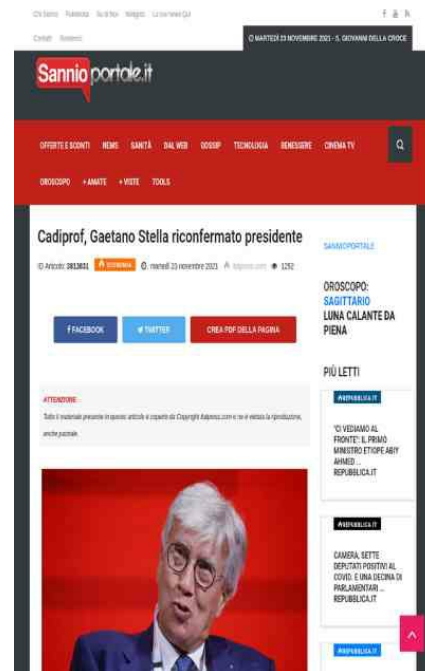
Chi Siamo Pubblicità Sul Sito Widgets La tua News Qui

Contatti Redazioni

MARTEDÌ 23 NOVEMBRE 2021 - S. GIOVANNI DELLA CROCE

Sannioportale.it

OFFERTE E SCONTI NEWS SANITÀ DAL WEB GOSSIP TECNOLOGIA BENESSERE CINEMA TV

OROSCOPO + AMATE + VISTE TOOLS

Cadiprof, Gaetano Stella riconfermato presidente

Articolo: 3813831 ECONOMIA martedì 23 novembre 2021 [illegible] 1252

f FACEBOOK TWITTER CREA PDF DELLA PAGINA

ATTENZIONE

Tutto il materiale presente in questo articolo è coperto da Copyright Italpress.com e ne è vietata la riproduzione, anche parziale.

SANNIOPORTALE

OROSCOPO: SAGITTARIO LUNA CALANTE DA PIENA

PIÙ LETTI

REPUBBLICA.IT

"CI VEDIAMO AL FRONTE". IL PRIMO MINISTRO ETIOPE ABIY AHMED ... REPUBBLICA.IT

REPUBBLICA.IT

CAMERA, SETTE DEPUTATI POSITIVI AL COVID. E UNA DECINA DI PARLAMENTARI ... REPUBBLICA.IT

REPUBBLICA.IT